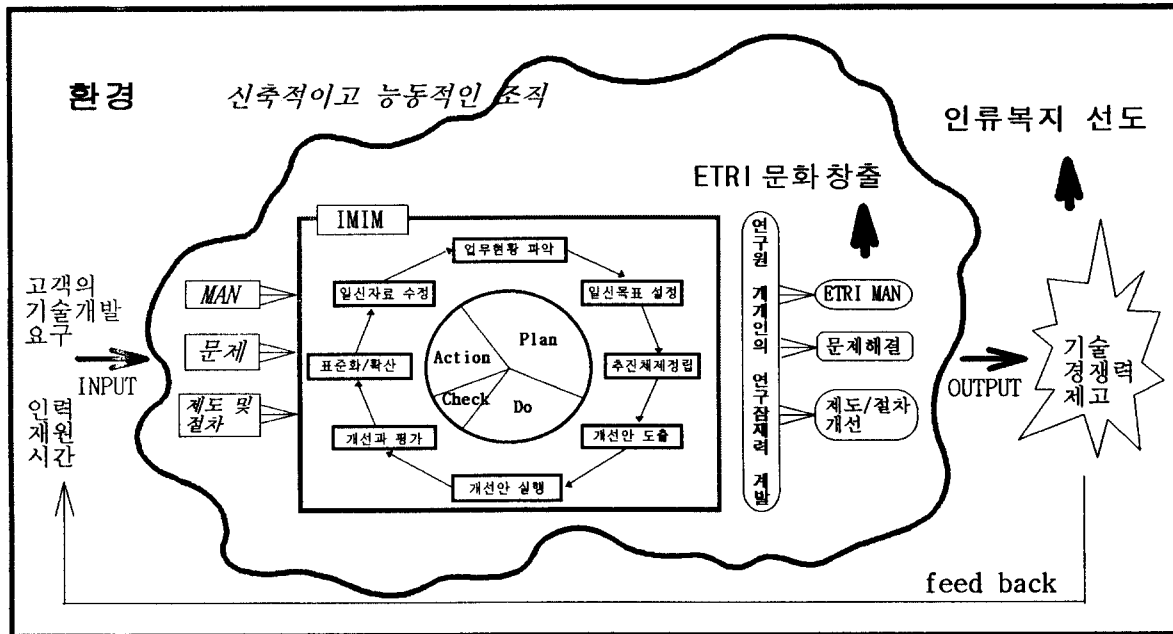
환경 신축적이고 능동적인 조직

인류복지 선도

ETRI 문화창출

IMIM

고객의 기술개발 요구

INPUT

인력 재원 시간

MAN

문제

제도 및 절차

업무현황 파악

일신목표 설정

추진체제정립

개선안 도출

개선안 실행

개선과 평가

표준화/확산

일신자료 수정

Plan

Do

Check

Action

연구원 개개인의 연구잠재력 계발

ETRI MAN

문제해결

제도/절차 개선

OUTPUT

기술 경쟁력 제고

feed back